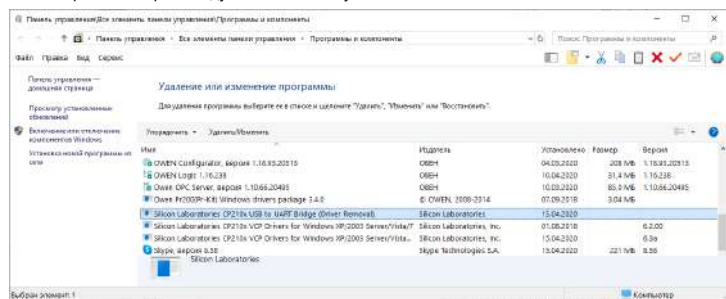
Панель управления\Все элементы панели управления\Программы и компоненты

Панель управления › Все элементы панели управления › Программы и компоненты

Поиск: Программы и компоненты

Файл Правка Вид Сервис

Панель управления — домашняя страница

Просмотр установленных обновлений

Включение или отключение компонентов Windows

Установка новой программы из сети

Удаление или изменение программы

Для удаления программы выберите ее в списке и щелкните "Удалить", "Изменить" или "Восстановить".

Упорядочить ▾ Удалить/Изменить

| Имя | Издатель | Установлено | Размер | Версия |
|---|---|---|---|---|
| OWEN Configurator, версия 1.16.93.20315 | ОВЕН | 04.03.2020 | 208 МБ | 1.16.93.20315 |
| OWEN Logic 1.16.238 | ОВЕН | 10.04.2020 | 31,4 МБ | 1.16.238 |
| Owen OPC Server, версия 1.10.66.20495 | ОВЕН | 10.03.2020 | 85,0 МБ | 1.10.66.20495 |
| Owen Pr200(Pr-Kit) Windows drivers package 3.4.0 | © OWEN, 2008-2014 | 07.09.2018 | 3,04 МБ | |
| Silicon Laboratories CP210x USB to UART Bridge (Driver Removal) | Silicon Laboratories | 15.04.2020 | | |
| Silicon Laboratories CP210x VCP Drivers for Windows XP/2003 Server/Vista/7 | Silicon Laboratories, Inc. | 01.06.2018 | | 6.2.00 |
| Silicon Laboratories CP210x VCP Drivers for Windows XP/2003 Server/Vista/7 | Silicon Laboratories, Inc. | 15.04.2020 | | 6.3a |
| Skype, версия 8.58 | Skype Technologies S.A. | 15.04.2020 | 221 МБ | 8.58 |

Silicon Laboratories

Выбран элемент: 1

Компьютер